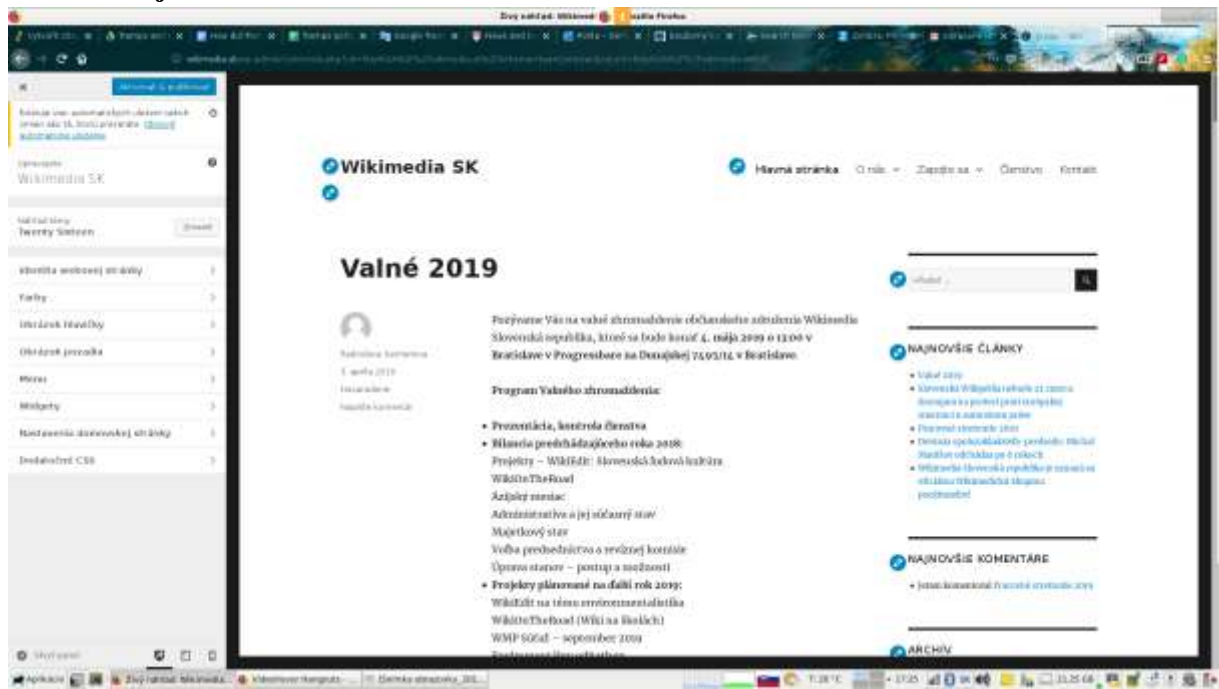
Živý náhľad: Wikimedia SK — Mozilla Firefox

Aktivovať & publikovať

Wikimedia SK

Twenty Sixteen

Identita webovej stránky
Farby
Obrázok hlavičky
Obrázok pozadia
Menu
Widgety
Nastavenia domovskej stránky
Dodatočné CSS

Wikimedia SK

Hlavná stránka O nás Zapojte sa Členstvo Kontakt

Valné 2019

Pozývame Vás na valné zhromaždenie občianskeho združenia Wikimedia Slovenská republika, ktoré sa bude konať 4. mája 2019 o 13:00 v Bratislave v Progressbare na Dunajskej 71/03/14 v Bratislave.

Program Valného zhromaždenia:

Prezentácia, kontrola členstva
Bilancia predchádzajúceho roka 2018:
Projekty – WikiEdit: Slovenská ľudová kultúra
WikiOnTheRoad
Ázijský mesiac
Administratíva a jej súčasný stav
Majetkový stav
Voľba predsedníctva a revíznej komisie
Úprava stanov – postup a možnosti
Projekty plánované na ďalší rok 2019:
WikiEdit na tému environmentalistika
WikiOnTheRoad (Wiki na Slovách)
WMP Súťaž – september 2019

Hľadať ...

NAJNOVŠIE ČLÁNKY

Valné 2019

NAJNOVŠIE KOMENTÁRE

ARCHÍV